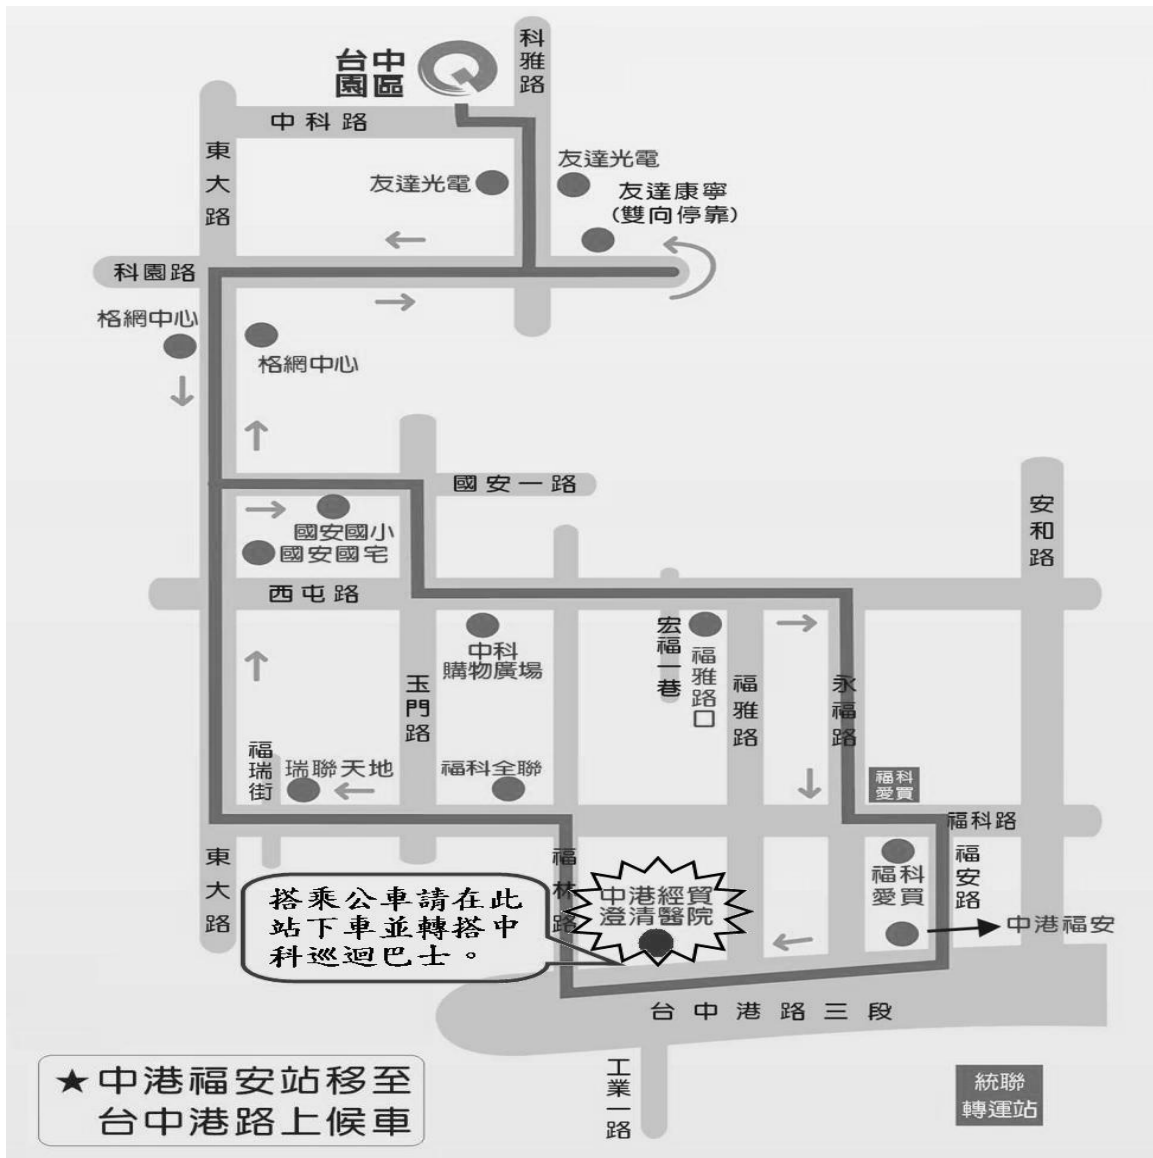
台中園區

科雅路

中科路

東大路

友達光電

友達光電

友達康寧
(雙向停靠)

科園路

格網中心

格網中心

國安一路

安和路

國安國小
國安國宅

西屯路

中科
購物廣場

宏福一巷

福雅路口

福雅路

永福路

玉門路

福瑞街

瑞聯天地

福科全聯

福科愛買

福科路

東大路

福林路

中港經貿
澄清醫院

福科愛買

福安路

中港福安

搭乘公車請在此站下車並轉搭中科巡迴巴士。

台中港路三段

工業一路

★中港福安站移至
台中港路上候車

統聯
轉運站